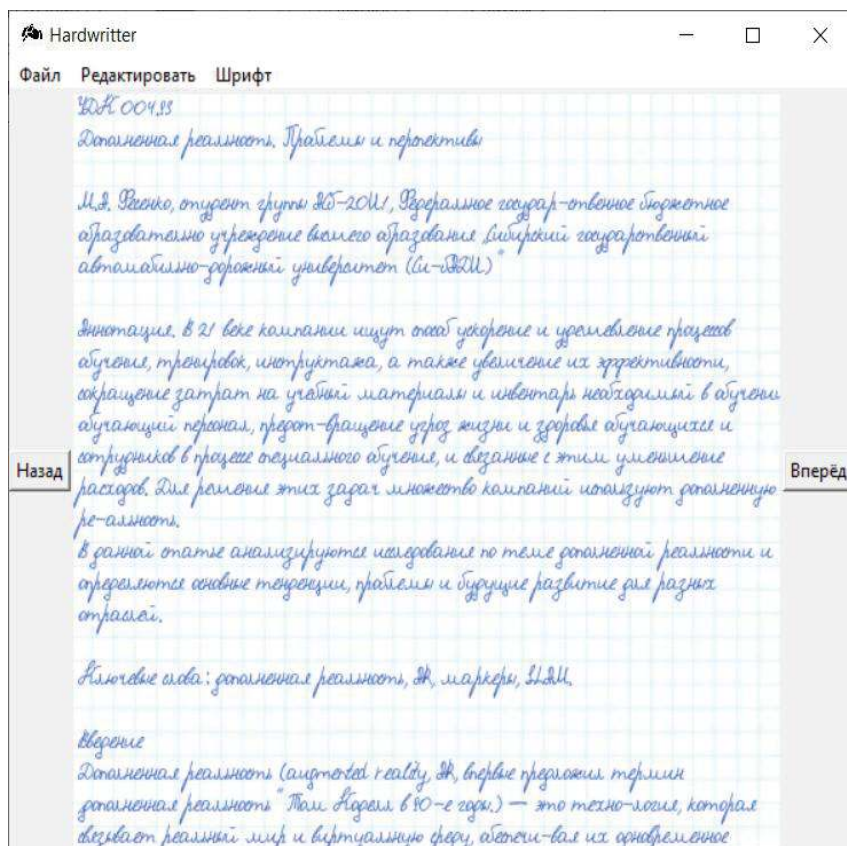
Hardwritter

Файл Редактировать Шрифт

УДК 004.93

Дополненная реальность. Проблемы и перспективы

М.А. Фесенко, студент группы ИБ-20И1, Федеральное государ-ственное бюджетное образовательное учреждение высшего образования Сибирский государственный автомобильно-дорожный университет (СибАДИ)

Аннотация. В 21 веке компании ищут способ ускорение и удешевление процессов обучение, тренировок, инструктажа, а также увеличение их эффективности, сокращение затрат на учебный материалы и инвентарь необходимый в обучении обучающий персонал, предот-вращение угроз жизни и здоровья обучающихся и сотрудников в процессе специального обучение, и связанные с этим уменьшение расходов. Для решение этих задач множество компаний используют дополненную ре-альность.

В данной статье анализируются исследования по теме дополненной реальности и определяются основные тенденции, проблемы и будущие развитие для разных отраслей.

Ключевые слова: дополненная реальность, AR, маркеры, SLAM.

Введение

Дополненная реальность (augmented reality, AR, впервые предложил термин дополненная реальность" Том Коделл в 90-е годы.) — это техно-логия, которая связывает реальный мир и виртуальную сферу, обеспечи-вая их одновременное

Назад

Вперёд